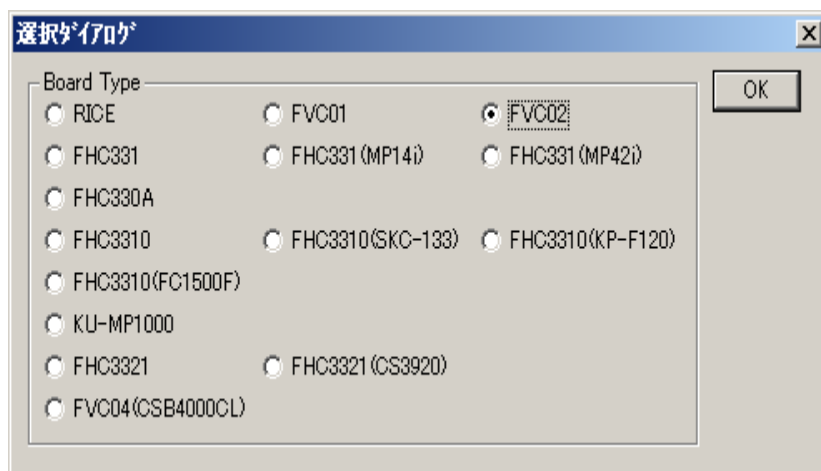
選択ﾀﾞｲｱﾛｸﾞ

×

Board Type

OK

RICE

FVC01

FVC02

FHC331

FHC331(MP14i)

FHC331(MP42i)

FHC330A

FHC3310

FHC3310(SKC-133)

FHC3310(KP-F120)

FHC3310(FC1500F)

KU-MP1000

FHC3321

FHC3321(CS3920)

FVC04(CSB4000CL)